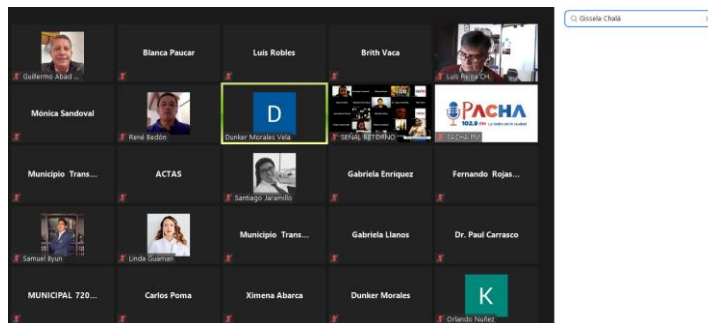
Guillermo Abad ...

Blanca Paucar

Luis Robles

Brith Vaca

Luis Raina CH...

Mónica Sandoval

René Bedón

D

Dunker Morales Vela

SEÑAL RETORNO

PACHA 102.9 FM

PACHA FM

Municipio Trans...

ACTAS

Santiago Jaramillo

Gabriela Enriquez

Fernando Rojas...

Samuel Byun

Linda Guaman

Municipio Trans...

Gabriela Llanos

Dr. Paul Carrasco

MUNICIPAL 720...

Carlos Poma

Ximena Abarca

Dunker Morales

K

Orlando Nuñez

Gissela Chalá